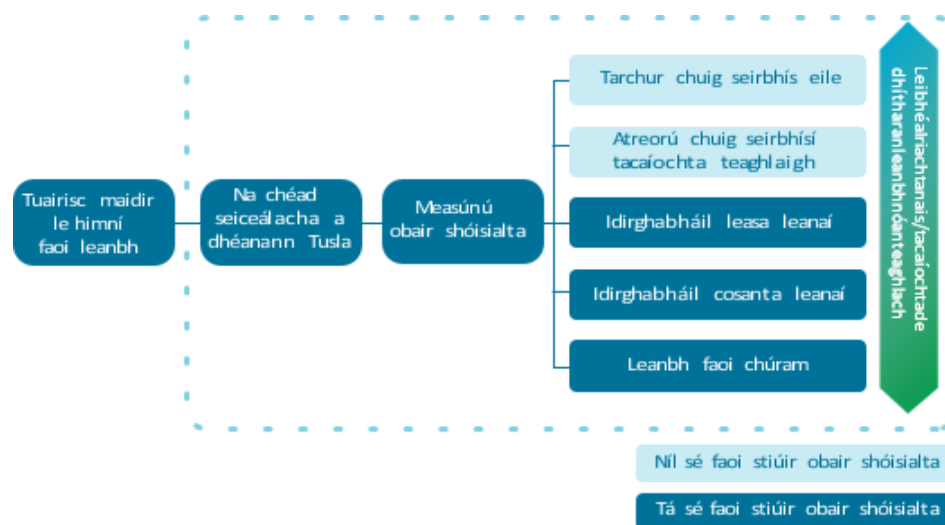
Tuairisc maidir le himní faoi leanbh

Na chéad seiceálacha a dhéanann Tusla

Measúnú obair shóisialta

Tarchur chuig seirbhís eile

Atreorú chuig seirbhísí tacaíochta teaghlaigh

Idirghabháil leasa leanaí

Idirghabháil cosanta leanaí

Leanbh faoi chúram

Leibhéal riachtanais/tacaíochta de dhíth ar an leanbh nó an teaghlach

Níl sé faoi stiúir obair shóisialta

Tá sé faoi stiúir obair shóisialta